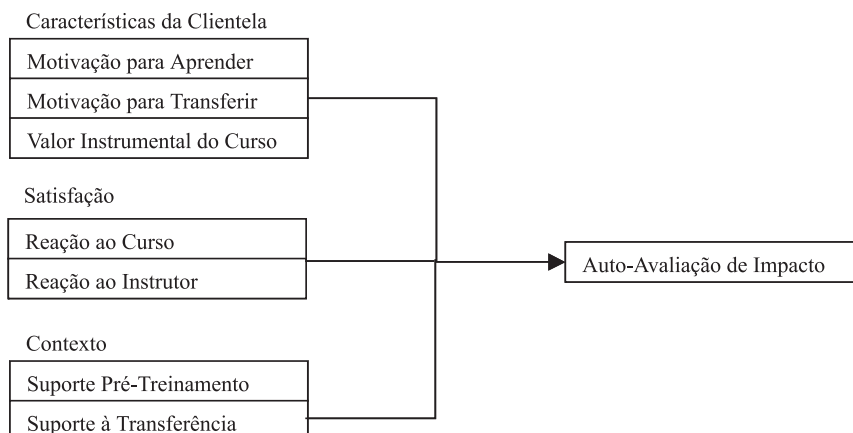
Características da Clientela

Motivação para Aprender

Motivação para Transferir

Valor Instrumental do Curso

Satisfação

Reação ao Curso

Reação ao Instrutor

Contexto

Suporte Pré-Treinamento

Suporte à Transferência

Auto-Avaliação de Impacto